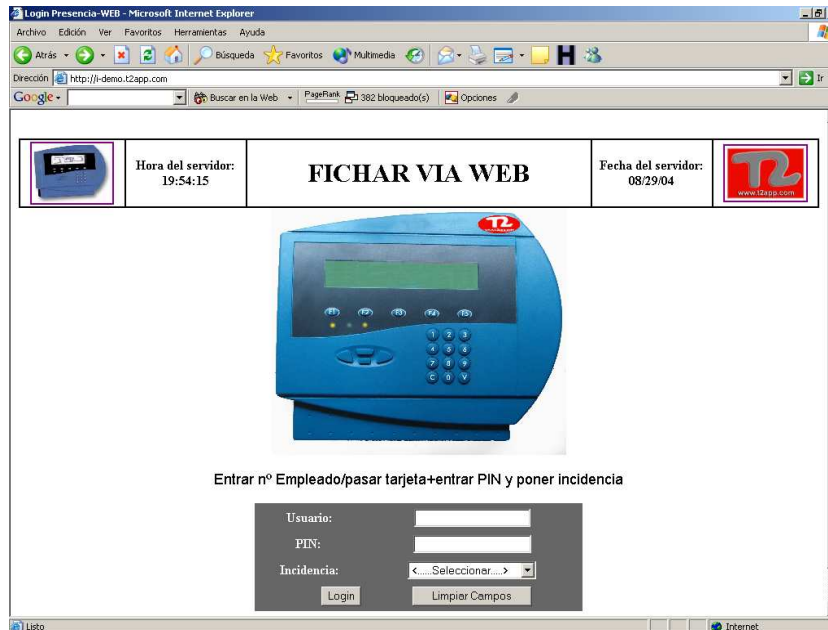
Login Presencia-WEB - Microsoft Internet Explorer

Archivo Edición Ver Favoritos Herramientas Ayuda

Atrás Búsqueda Favoritos Multimedia

Dirección http://i-demo.t2app.com

Ir

Google Buscar en la Web PageRank 382 bloqueado(s) Opciones

| | Hora del servidor: 19:54:15 | FICHAR VIA WEB | Fecha del servidor: 08/29/04 | www.t2app.com |
|---|---|---|---|---|

F1 F2 F3 F4 F5

1 2 3 4 5 6 7 8 9 C 0 V

Entrar nº Empleado/pasar tarjeta+entrar PIN y poner incidencia

Usuario:

PIN:

Incidencia: <.....Seleccionar....>

Login Limpiar Campos

Listo

Internet